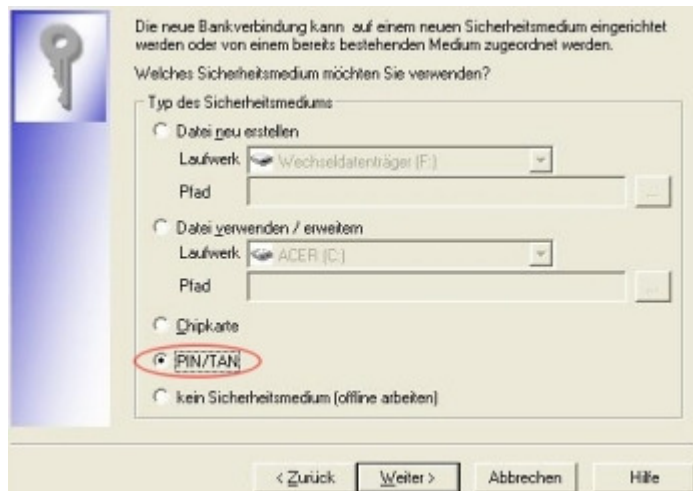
Die neue Bankverbindung kann auf einem neuen Sicherheitsmedium eingerichtet werden oder von einem bereits bestehenden Medium zugeordnet werden.

Welches Sicherheitsmedium möchten Sie verwenden?

Typ des Sicherheitsmediums

Datei neu erstellen

Laufwerk Wechseldatenträger (F:)

Pfad ...

Datei verwenden / erweitern

Laufwerk ACER (C:)

Pfad ...

Chipkarte

PIN/TAN

kein Sicherheitsmedium (offline arbeiten)

< Zurück Weiter > Abbrechen Hilfe